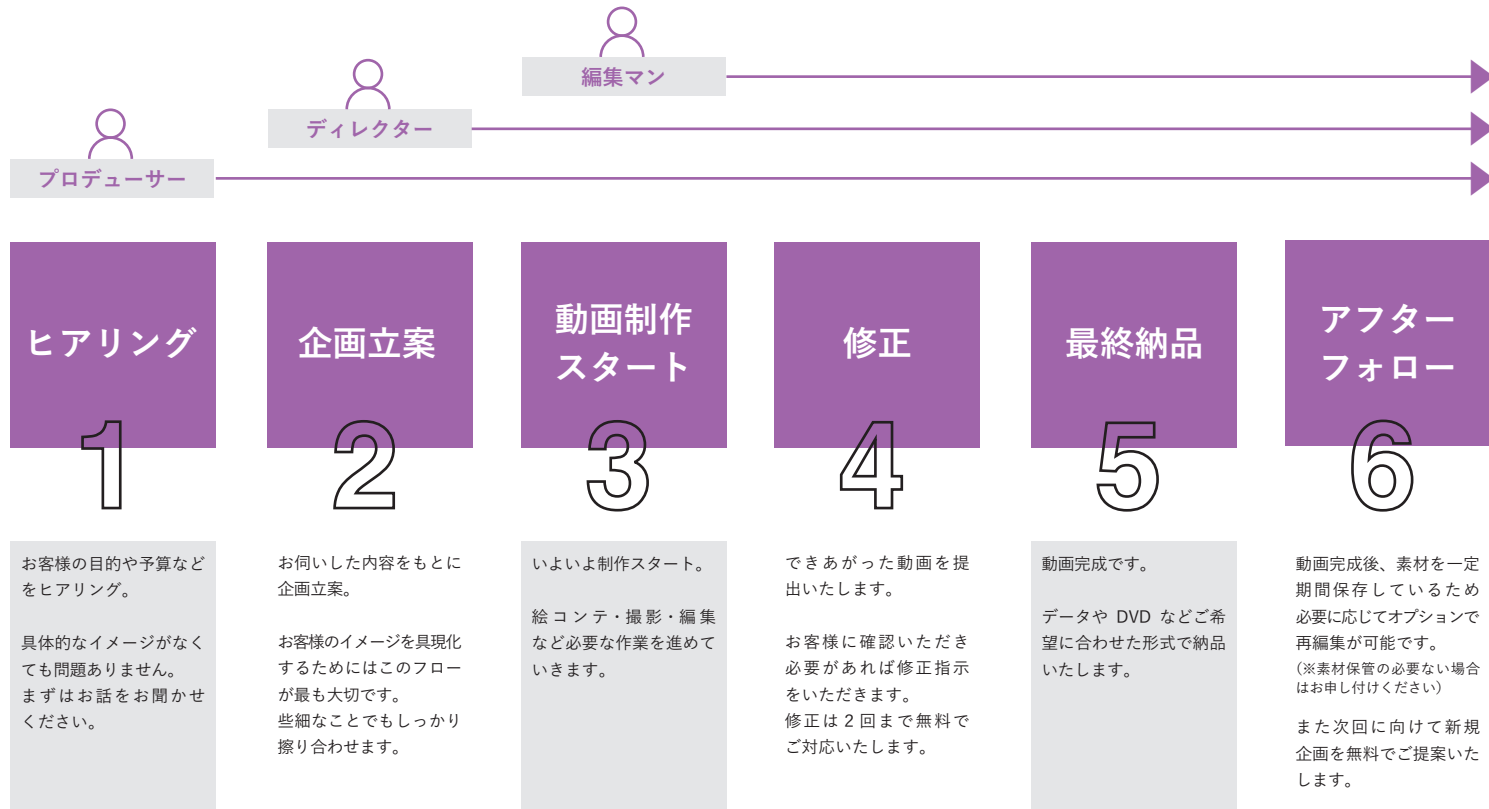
編集マン

ディレクター

プロデューサー

ヒアリング
1

企画立案
2

動画制作スタート
3

修正
4

最終納品
5

アフターフォロー
6

お客様の目的や予算などをヒアリング。

具体的なイメージがなくても問題ありません。まずはお話をお聞かせください。

お伺いした内容をもとに企画立案。

お客様のイメージを具現化するためにはこのフローが最も大切です。些細なことでもしっかり擦り合わせます。

いよいよ制作スタート。

絵コンテ・撮影・編集など必要な作業を進めていきます。

できあがった動画を提出いたします。

お客様に確認いただき必要があれば修正指示をいただきます。修正は 2 回まで無料でご対応いたします。

動画完成です。

データや DVD などご希望に合わせた形式で納品いたします。

動画完成後、素材を一定期間保存しているため必要に応じてオプションで再編集が可能です。
(※素材保管の必要ない場合はお申し付けください)

また次回に向けて新規企画を無料でご提案いたします。